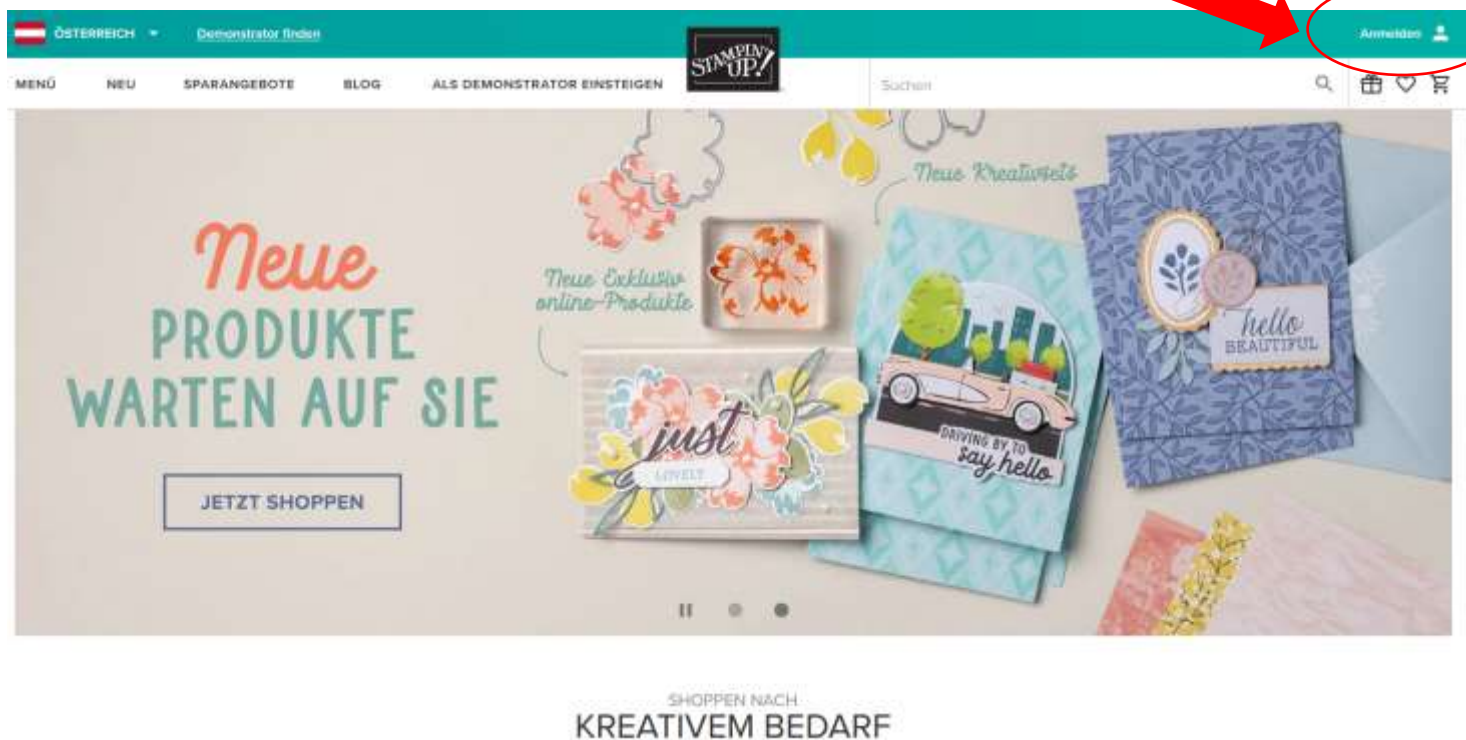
ÖSTERREICH Demonstrator finden

STAMPIN' UP!

Anmelden

MENÜ NEU SPARANGEBOTE BLOG ALS DEMONSTRATOR EINSTEIGEN

Suchen

Neue PRODUKTE WARTEN AUF SIE

JETZT SHOPPEN

Neue Exklusiv online-Produkte

Neue Kreativsets

just LOVELY

DRIVING BY TO say hello

hello BEAUTIFUL

SHOPPEN NACH
KREATIVEM BEDARF